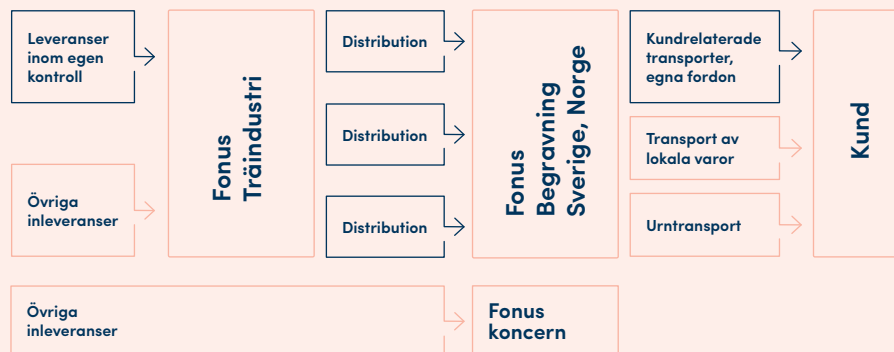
Leveranser inom egen kontroll

Övriga inleveranser

Fonus Träindustri

Distribution

Distribution

Distribution

Fonus Begravning Sverige, Norge

Kundrelaterade transporter, egna fordon

Transport av lokala varor

Urntransport

Kund

Övriga inleveranser

Fonus koncern